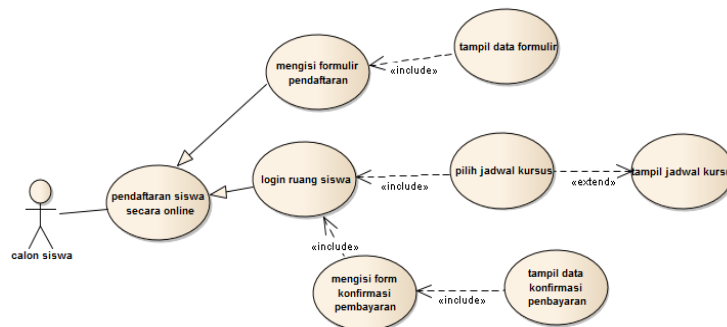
mengisi formulir pendaftaran

«include»

tampil data formulir

calon siswa

pendaftaran siswa secara online

login ruang siswa

«include»

pilih jadwal kursus

«extend»

tampil jadwal kursus

«include»

mengisi form konfirmasi pembayaran

«include»

tampil data konfirmasi penbayaran